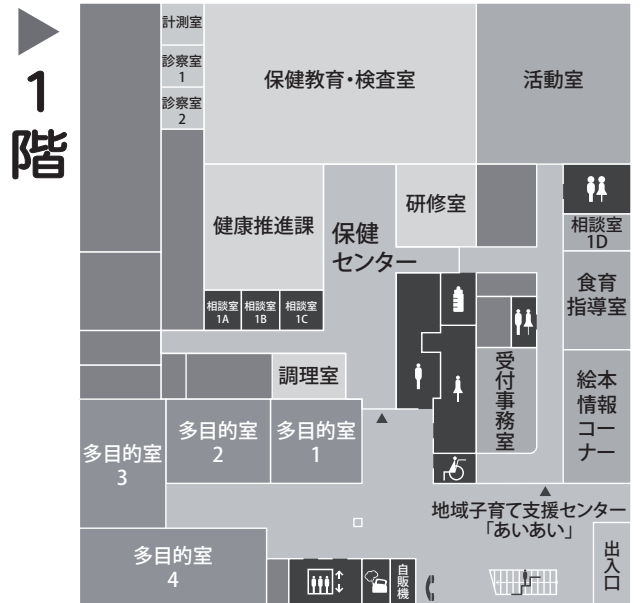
1
階

計測室
診察室 1
診察室 2
保健教育・検査室
活動室
健康推進課
保健センター
研修室
相談室 1D
食育指導室
相談室 1A
相談室 1B
相談室 1C
調理室
受付事務室
絵本情報コーナー
多目的室 3
多目的室 2
多目的室 1
地域子育て支援センター「あいあい」
多目的室 4
自販機
出入口